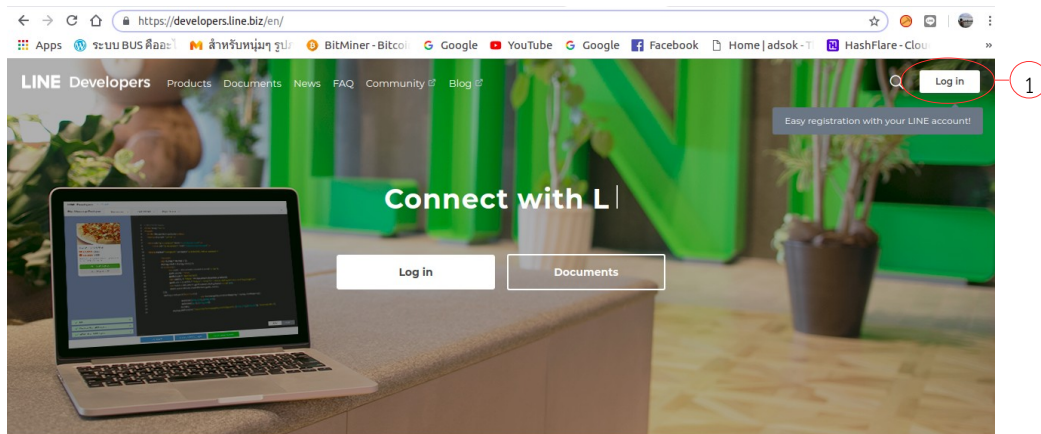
https://developers.line.biz/en/

Apps ระบบ BUS คืออะไ สำหรับหนุ่มๆ รูปร BitMiner - Bitcoi Google YouTube Google Facebook Home | adsok - T HashFlare - Clou »

LINE Developers Products Documents News FAQ Community Blog

Log in

1

Easy registration with your LINE account!

Connect with L

Log in

Documents